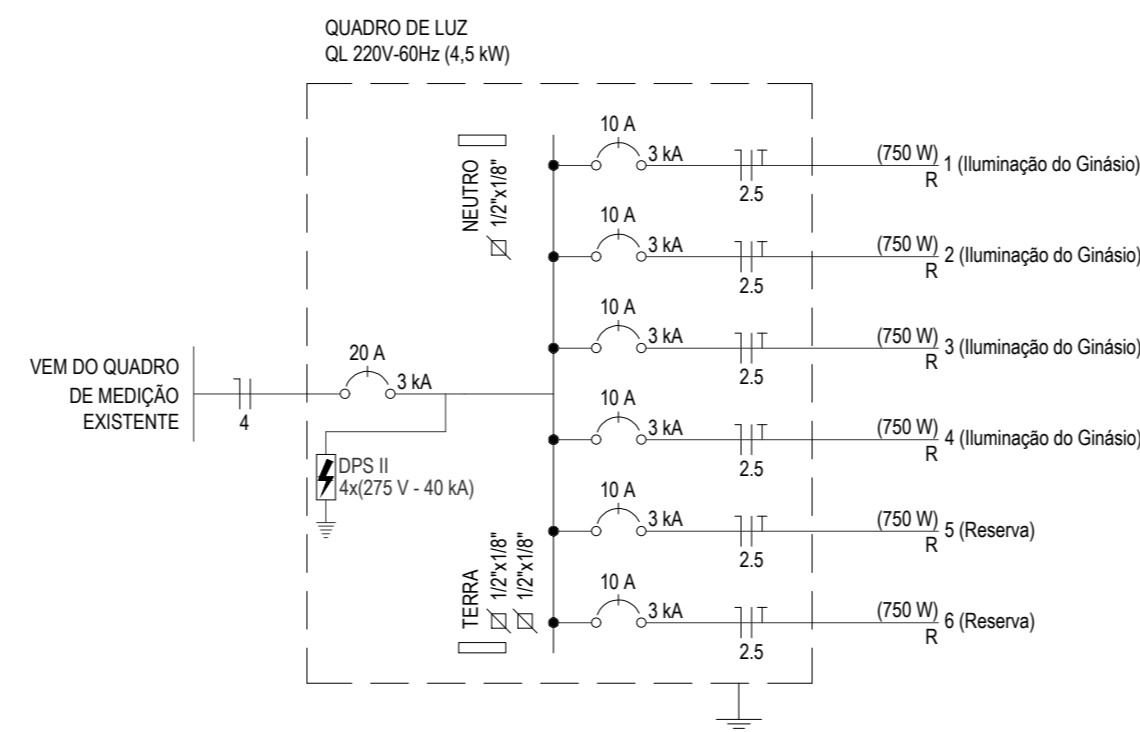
QUADRO DE LUZ
QL 220V-60Hz (4,5 kW)

NEUTRO
1/2"x1/8"

10 A
3 kA
2.5
(750 W)
R
1 (Iluminação do Ginásio)

10 A
3 kA
2.5
(750 W)
R
2 (Iluminação do Ginásio)

10 A
3 kA
2.5
(750 W)
R
3 (Iluminação do Ginásio)

VEM DO QUADRO
DE MEDIÇÃO
EXISTENTE

4

20 A
3 kA

10 A
3 kA
2.5
(750 W)
R
4 (Iluminação do Ginásio)

DPS II
4x(275 V - 40 kA)

10 A
3 kA
2.5
(750 W)
R
5 (Reserva)

TERRA
1/2"x1/8"
1/2"x1/8"

10 A
3 kA
2.5
(750 W)
R
6 (Reserva)